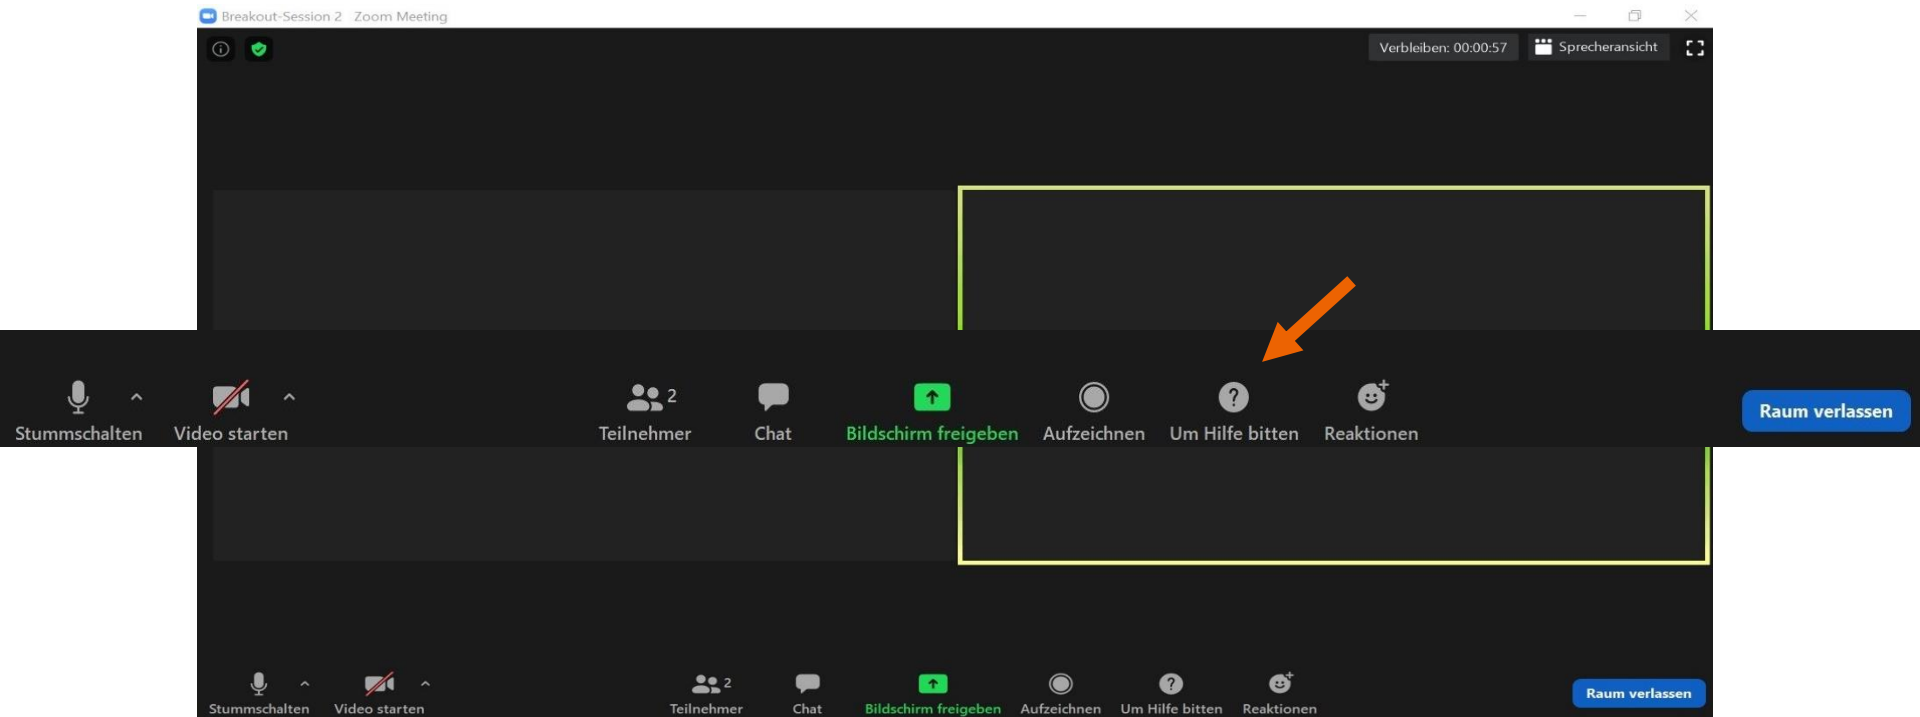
Breakout-Session 2 Zoom Meeting

Verbleiben: 00:00:57

Sprecheransicht

Stummschalten

Video starten

2

Teilnehmer

Chat

Bildschirm freigeben

Aufzeichnen

Um Hilfe bitten

Reaktionen

Raum verlassen

Stummschalten

Video starten

2

Teilnehmer

Chat

Bildschirm freigeben

Aufzeichnen

Um Hilfe bitten

Reaktionen

Raum verlassen